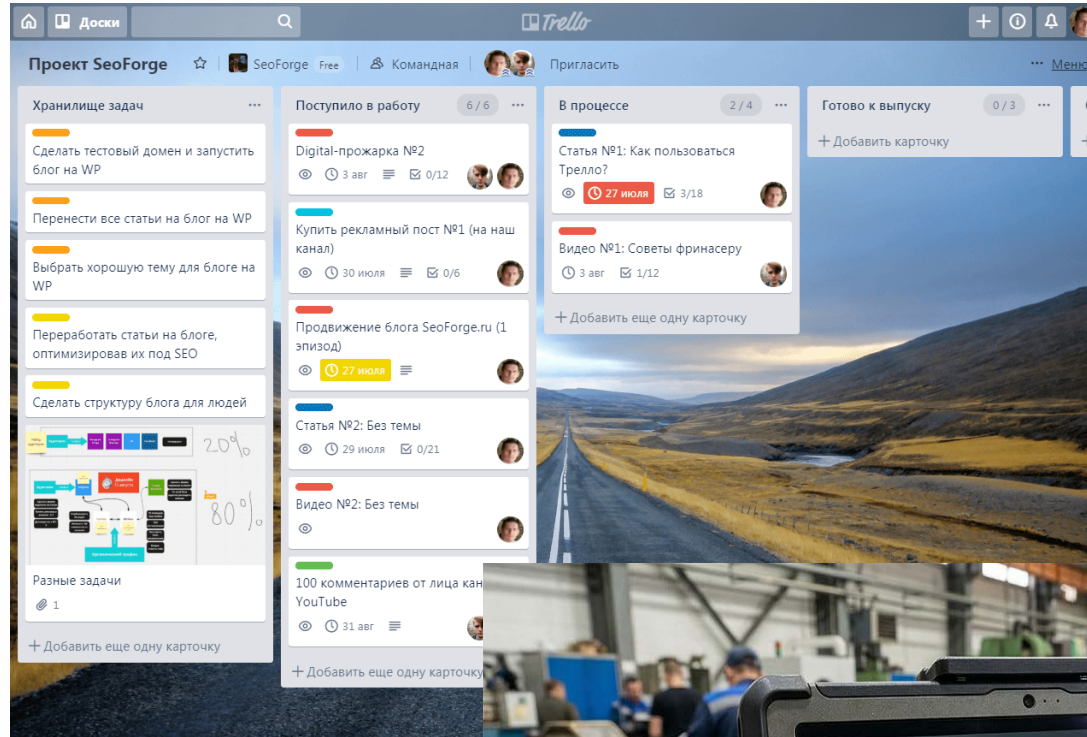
Доски
Trello
Проект SeoForge
SeoForge Free
Командная
Пригласить
Меню

Хранилище задач
Сделать тестовый домен и запустить блог на WP
Перенести все статьи на блог на WP
Выбрать хорошую тему для блоге на WP
Переработать статьи на блоге, оптимизировав их под SEO
Сделать структуру блога для людей
20%
80%
Разные задачи
1
+ Добавить еще одну карточку

Поступило в работу 6 / 6
Digital-прожарка №2
3 авг 0/12
Купить рекламный пост №1 (на наш канал)
30 июля 0/6
Продвижение блога SeoForge.ru (1 эпизод)
27 июля
Статья №2: Без темы
29 июля 0/21
Видео №2: Без темы
100 комментариев от лица кан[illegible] YouTube
31 авг
+ Добавить еще одну карточк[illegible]

В процессе 2 / 4
Статья №1: Как пользоваться Трелло?
27 июля 3/18
Видео №1: Советы фринасеру
3 авг 1/12
+ Добавить еще одну карточку

Готово к выпуску 0 / 3
+ Добавить карточку